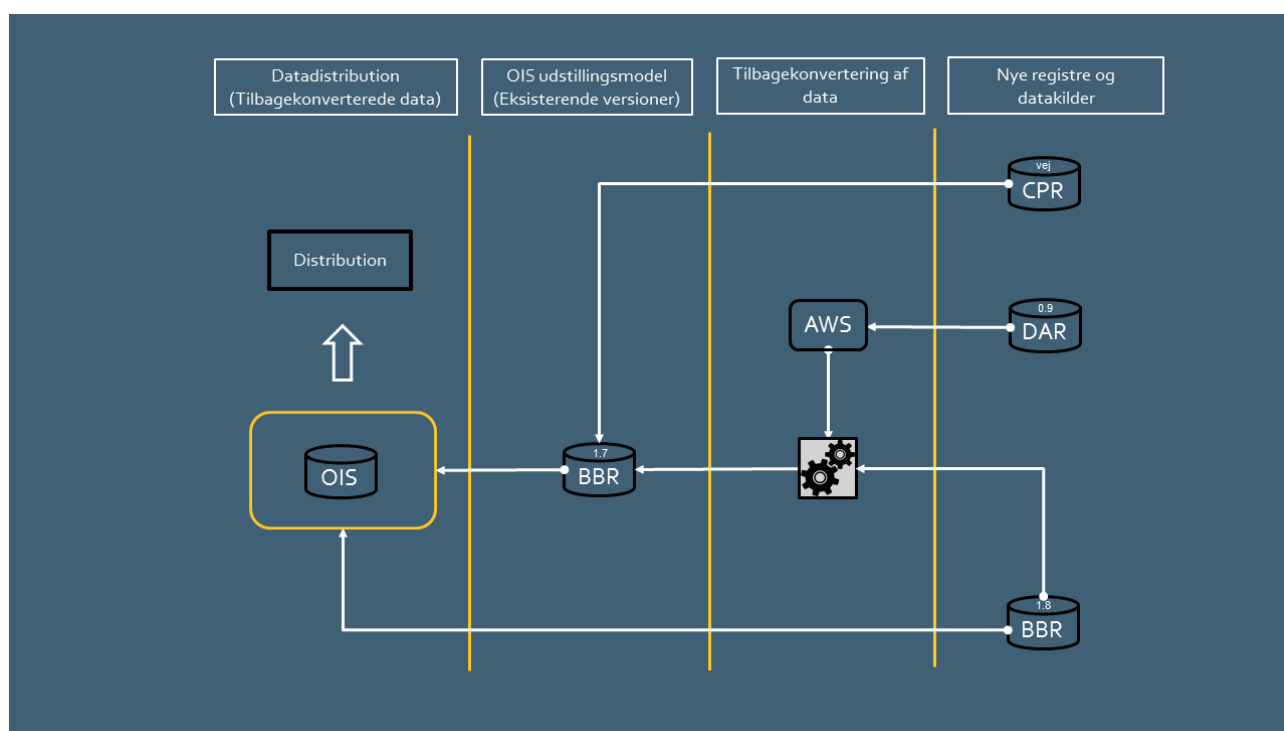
Datadistribution (Tilbagekonverterede data)

OIS udstillingsmodel (Eksisterende versioner)

Tilbagekonvertering af data

Nye registre og datakilder

vej
CPR

Distribution

AWS

0.9
DAR

OIS

1.7
BBR

1.8
BBR